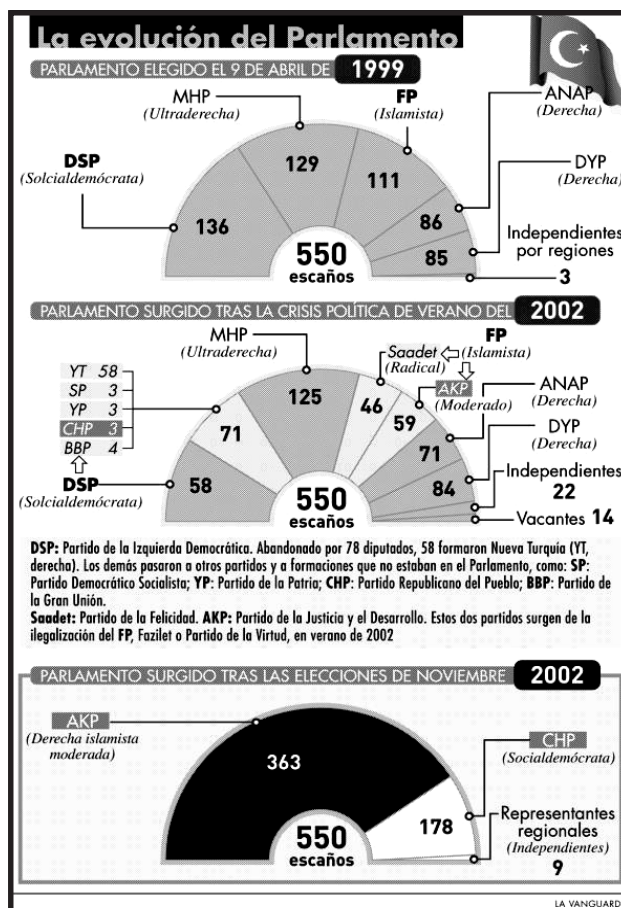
La evolución del Parlamento

PARLAMENTO ELEGIDO EL 9 DE ABRIL DE 1999

MHP
(Ultraderecha)

FP
(Islamista)

ANAP
(Derecha)

DSP
(Solcialdemócrata)

DYP
(Derecha)

129

111

136

86

Independientes por regiones

85

550 escaños

3

PARLAMENTO SURGIDO TRAS LA CRISIS POLÍTICA DE VERANO DEL 2002

MHP
(Ultraderecha)

FP
(Islamista)

Saadet
(Radical)

YT 58
SP 3
YP 3
CHP 3
BBP 4

AKP
(Moderado)

ANAP
(Derecha)

125

46

71

59

DYP
(Derecha)

71

DSP
(Solcialdemócrata)

58

84

Independientes 22

550 escaños

Vacantes 14

DSP: Partido de la Izquierda Democrática. Abandonado por 78 diputados, 58 formaron Nueva Turquía (YT, derecha). Los demás pasaron a otros partidos y a formaciones que no estaban en el Parlamento, como: SP: Partido Democrático Socialista; YP: Partido de la Patria; CHP: Partido Republicano del Pueblo; BBP: Partido de la Gran Unión.

Saadet: Partido de la Felicidad. AKP: Partido de la Justicia y el Desarrollo. Estos dos partidos surgen de la ilegalización del FP, Fazilet o Partido de la Virtud, en verano de 2002

PARLAMENTO SURGIDO TRAS LAS ELECCIONES DE NOVIEMBRE 2002

AKP
(Derecha islamista moderada)

CHP
(Socialdemócrata)

363

178

Representantes regionales
(Independientes)

550 escaños

9

LA VANGUARD